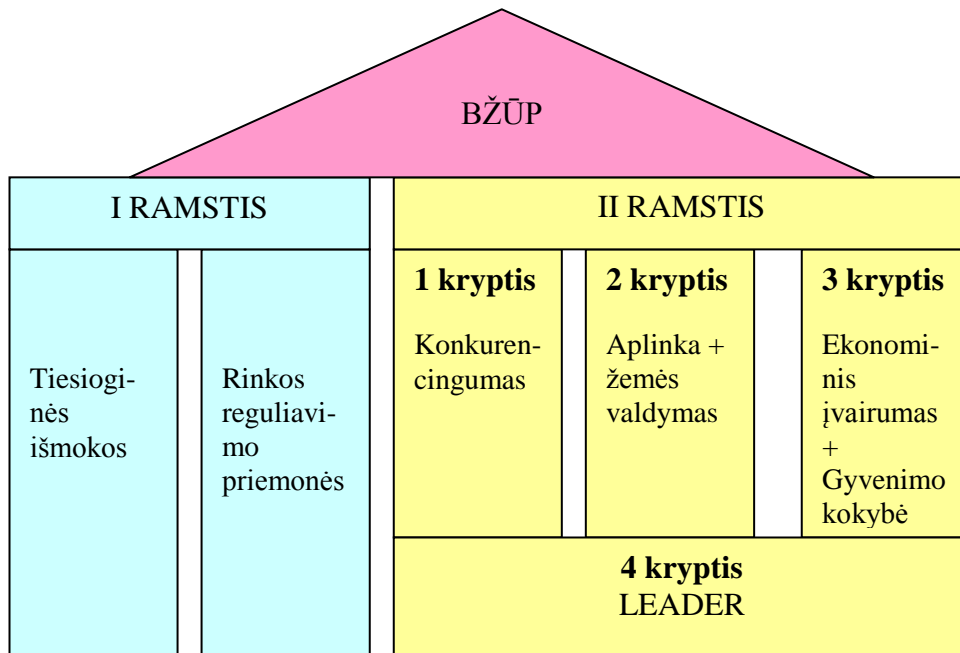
BŽŪP

I RAMSTIS

Tiesioginės išmokos

Rinkos reguliavimo priemonės

II RAMSTIS

**1 kryptis**

Konkurencingumas

**2 kryptis**

Aplinka + žemės valdymas

**3 kryptis**

Ekonominis įvairumas + Gyvenimo kokybė

**4 kryptis**
LEADER